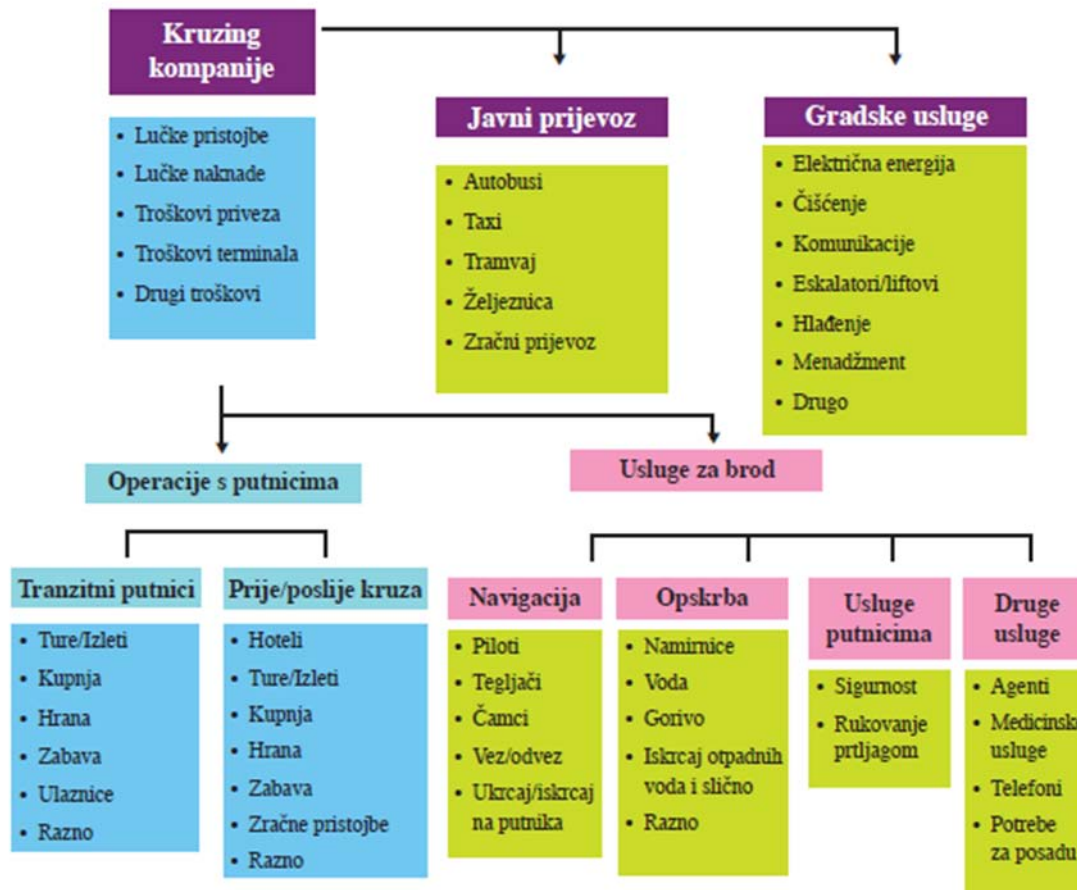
Kruzing kompanije

- Lučke pristojbe
- Lučke naknade
- Troškovi priveza
- Troškovi terminala
- Drugi troškovi

Javni prijevoz

- Autobusi
- Taxi
- Tramvaj
- Željeznica
- Zračni prijevoz

Gradske usluge

- Električna energija
- Čišćenje
- Komunikacije
- Eskalatori/liftovi
- Hlađenje
- Menadžment
- Drugo

Operacije s putnicima

Tranzitni putnici

- Ture/Izleti
- Kupnja
- Hrana
- Zabava
- Ulaznice
- Razno

Prije/poslije kruza

- Hoteli
- Ture/Izleti
- Kupnja
- Hrana
- Zabava
- Zračne pristojbe
- Razno

Usluge za brod

Navigacija

- Piloti
- Tegljači
- Čamci
- Vez/odvez
- Ukrcaj/iskrcaj na putnika

Opskrba

- Namirnice
- Voda
- Gorivo
- Iskrcaj otpadnih voda i slično
- Razno

Usluge putnicima

- Sigurnost
- Rukovanje prtljagom

Druge usluge

- Agenti
- Medicinsk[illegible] usluge
- Telefoni
- Potrebe za posadu